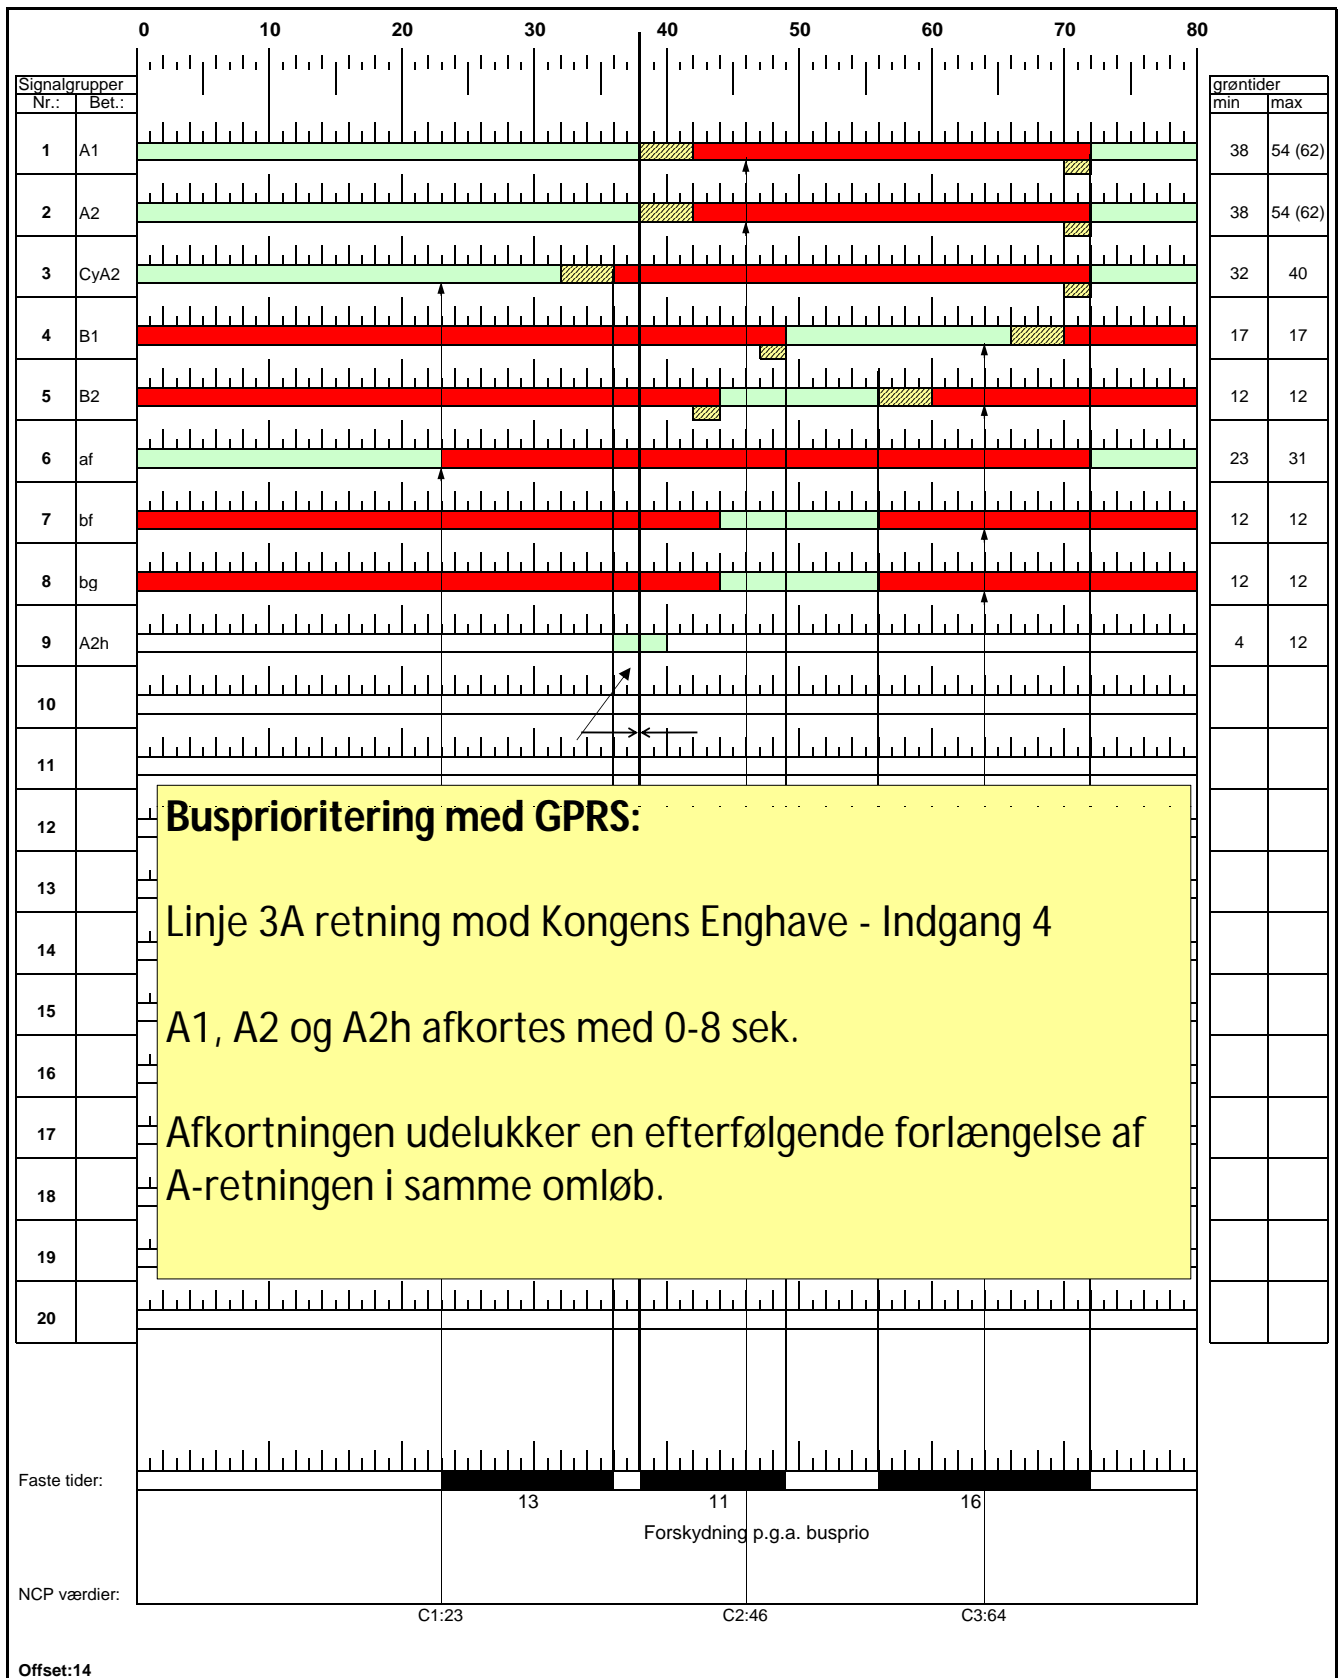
0 10 20 30 40 50 60 70 80

| Signalgrupper Nr.: | Bet.: | grøntider min | max |
|---|---|---|---|
| 1 | A1 | 38 | 54 (62) |
| 2 | A2 | 38 | 54 (62) |
| 3 | CyA2 | 32 | 40 |
| 4 | B1 | 17 | 17 |
| 5 | B2 | 12 | 12 |
| 6 | af | 23 | 31 |
| 7 | bf | 12 | 12 |
| 8 | bg | 12 | 12 |
| 9 | A2h | 4 | 12 |
| 10 | | | |
| 11 | | | |
| 12 | | | |
| 13 | | | |
| 14 | | | |
| 15 | | | |
| 16 | | | |
| 17 | | | |
| 18 | | | |
| 19 | | | |
| 20 | | | |

Busprioritering med GPRS:

Linje 3A retning mod Kongens Enghave - Indgang 4

A1, A2 og A2h afkortes med 0-8 sek.

Afkortningen udelukker en efterfølgende forlængelse af A-retningen i samme omløb.

Faste tider: 13 11 16

Forskydning p.g.a. busprio

NCP værdier: C1:23 C2:46 C3:64

Offset:14